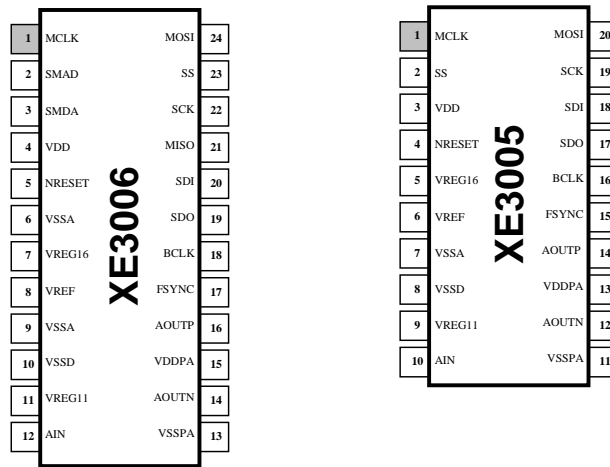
| | | | |
|---|---|---|---|
| 1 | MCLK | MOSI | 24 |
| 2 | SMAD | SS | 23 |
| 3 | SMDA | SCK | 22 |
| 4 | VDD | MISO | 21 |
| 5 | NRESET | SDI | 20 |
| 6 | VSSA | SDO | 19 |
| 7 | VREG16 | BCLK | 18 |
| 8 | VREF | FSYNC | 17 |
| 9 | VSSA | AOUTP | 16 |
| 10 | VSSD | VDDPA | 15 |
| 11 | VREG11 | AOUTN | 14 |
| 12 | AIN | VSSPA | 13 |

XE3006

| | | | |
|---|---|---|---|
| 1 | MCLK | MOSI | 20 |
| 2 | SS | SCK | 19 |
| 3 | VDD | SDI | 18 |
| 4 | NRESET | SDO | 17 |
| 5 | VREG16 | BCLK | 16 |
| 6 | VREF | FSYNC | 15 |
| 7 | VSSA | AOUTP | 14 |
| 8 | VSSD | VDDPA | 13 |
| 9 | VREG11 | AOUTN | 12 |
| 10 | AIN | VSSPA | 11 |

XE3005